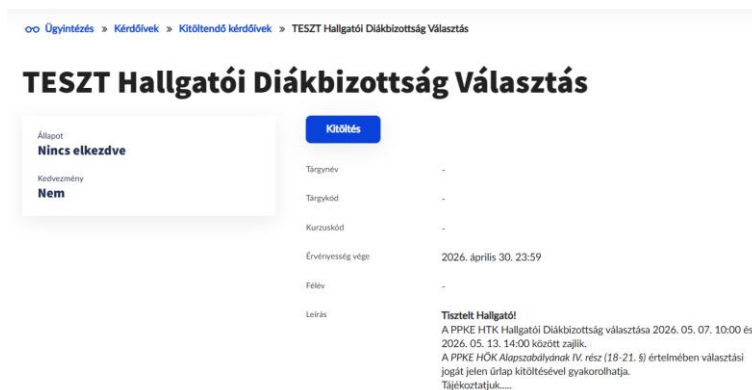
Ügyintézés » Kérdőívek » Kitöltendő kérdőívek » TESZT Hallgatói Diákbizottság Választás

TESZT Hallgatói Diákbizottság Választás

Állapot
Nincs elkezdve

Kedvezmény
Nem

Kitöltés

| | |
|---|---|
| Tárgynév | - |
| Tárgykód | - |
| Kurzuskód | - |
| Érvényesség vége | 2026. április 30. 23:59 |
| Félév | - |
| Leírás | Tisztelt Hallgató! A PPKE HTK Hallgatói Diákbizottság választása 2026. 05. 07. 10:00 és 2026. 05. 13. 14:00 között zajlik. A PPKE HÖK Alapszabályának IV. rész (18-21. §) értelmében választási jogát jelen űrlap kitöltésével gyakorolhatja. Tájékoztatjuk..... |